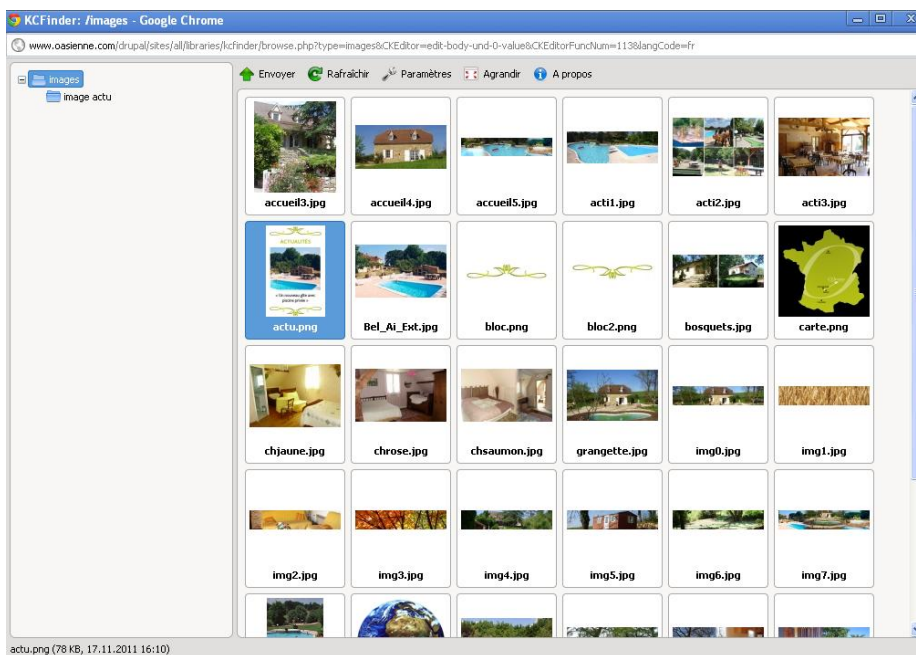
KCFinder: /images - Google Chrome

www.oasienne.com/drupal/sites/all/libraries/kcfinder/browse.php?type=images&CKEditor=edit-body-und-0-value&CKEditorFuncNum=113&langCode=fr

images
image actu

Envoyer Rafraîchir Paramètres Agrandir A propos

accueil3.jpg
accueil4.jpg
accueil5.jpg
acti1.jpg
acti2.jpg
acti3.jpg

ACTUALITÉS
actu.png
Bel_Ai_Ext.jpg
bloc.png
bloc2.png
bosquets.jpg
carte.png

chjaune.jpg
chrose.jpg
chsaumon.jpg
grangette.jpg
img0.jpg
img1.jpg

img2.jpg
img3.jpg
img4.jpg
img5.jpg
img6.jpg
img7.jpg

actu.png (78 KB, 17.11.2011 16:10)